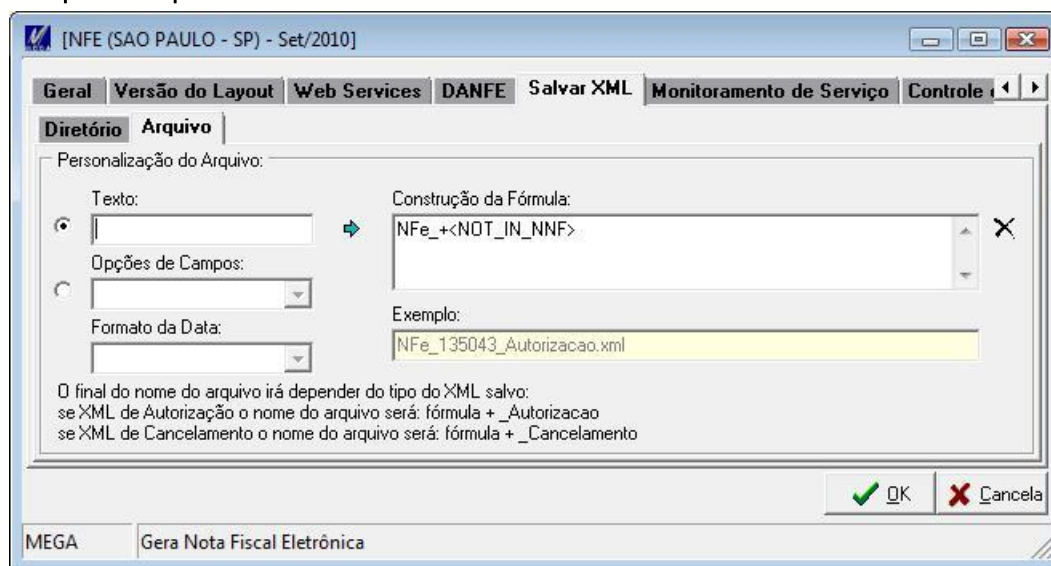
[NFE (SAO PAULO - SP) - Set/2010]

Geral | Versão do Layout | Web Services | DANFE | Salvar XML | Monitoramento de Serviço | Controle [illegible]

Diretório | Arquivo

Personalização do Arquivo:

Texto:

Opções de Campos:

Formato da Data:

Construção da Fórmula:

NFe_+<NOT_IN_NNF>

Exemplo:

NFe_135043_Autorizacao.xml

O final do nome do arquivo irá depender do tipo do XML salvo:
se XML de Autorização o nome do arquivo será: fórmula + _Autorizacao
se XML de Cancelamento o nome do arquivo será: fórmula + _Cancelamento

OK | Cancela

MEGA | Gera Nota Fiscal Eletrônica